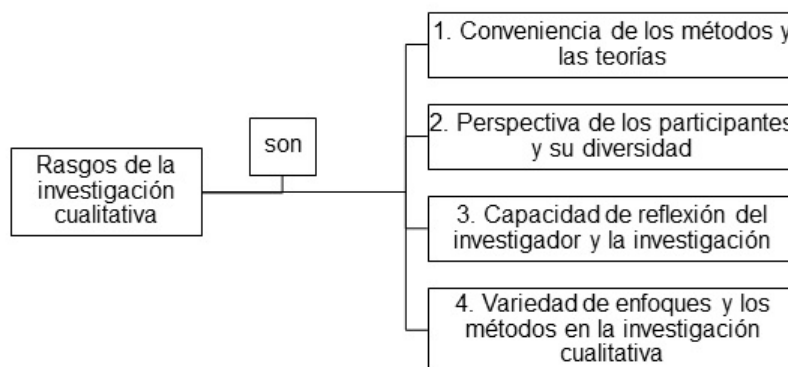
Rasgos de la investigación cualitativa

son

1. Conveniencia de los métodos y las teorías

2. Perspectiva de los participantes y su diversidad

3. Capacidad de reflexión del investigador y la investigación

4. Variedad de enfoques y los métodos en la investigación cualitativa